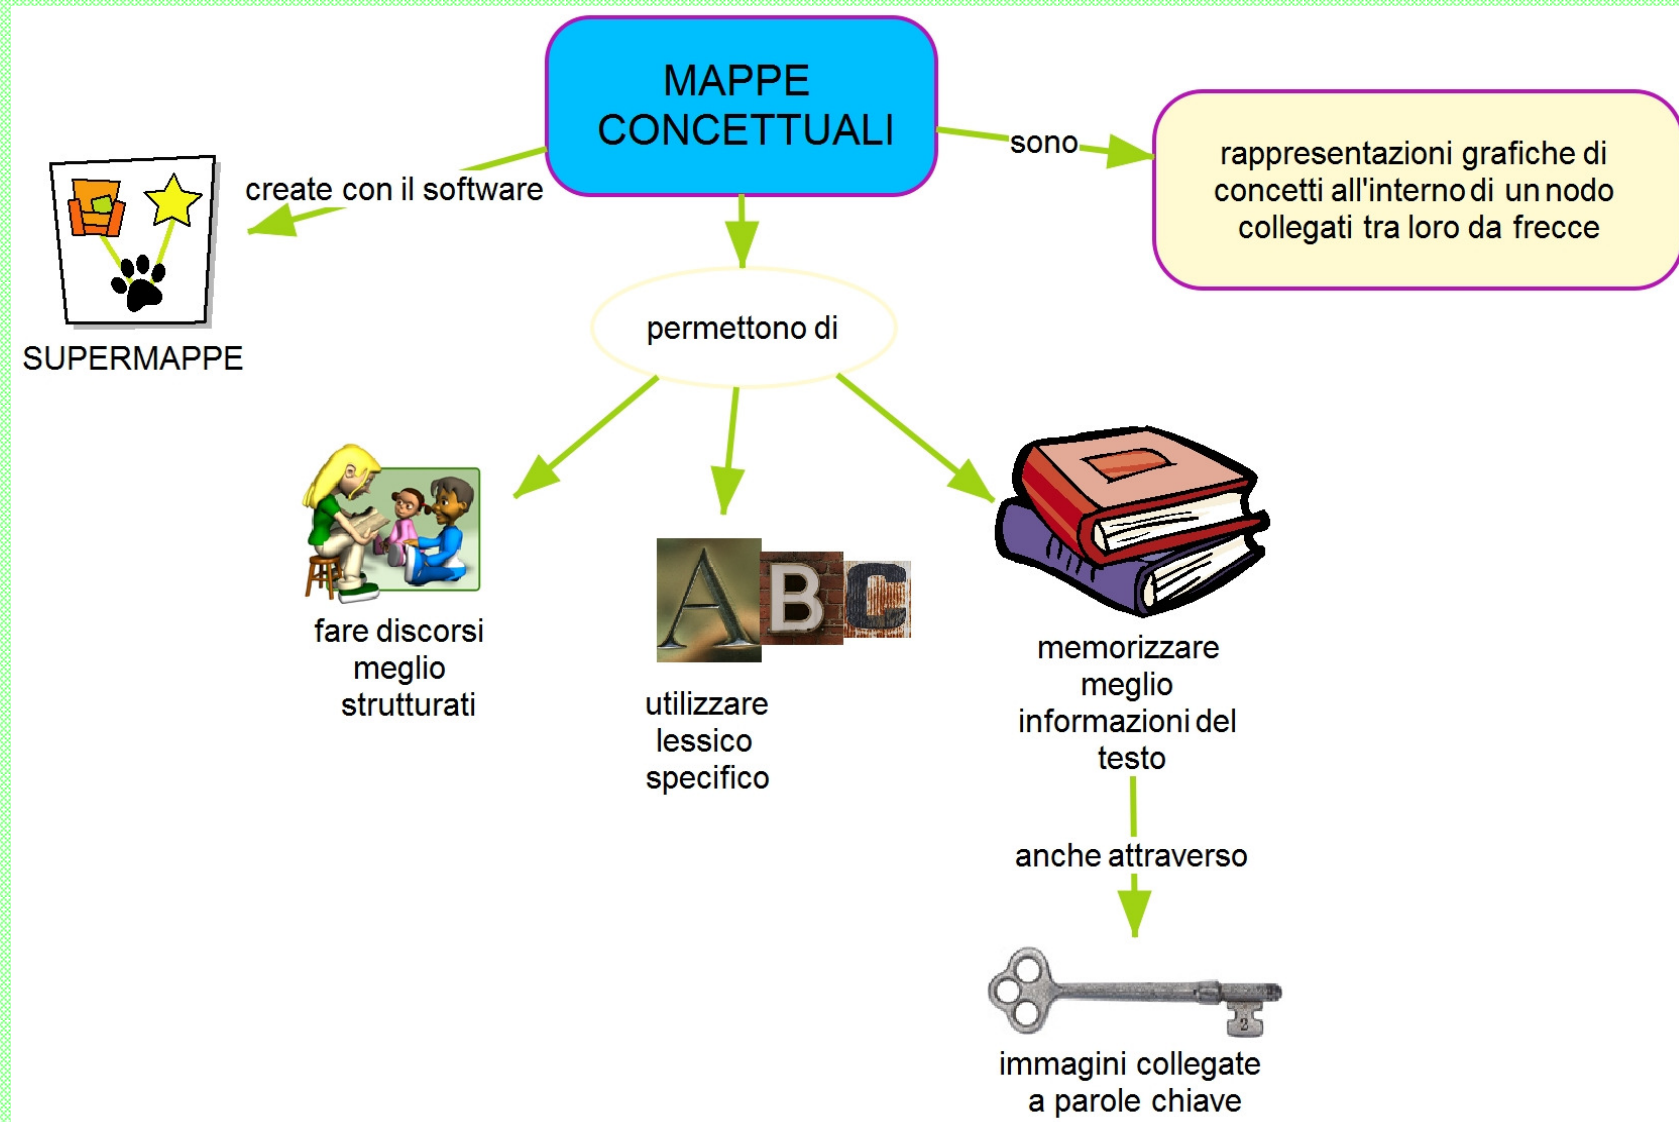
MAPPE CONCETTUALI

create con il software

SUPERMAPPE

sono

rappresentazioni grafiche di concetti all'interno di un nodo collegati tra loro da frecce

permettono di

fare discorsi meglio strutturati

A B C

utilizzare lessico specifico

memorizzare meglio informazioni del testo

anche attraverso

immagini collegate a parole chiave